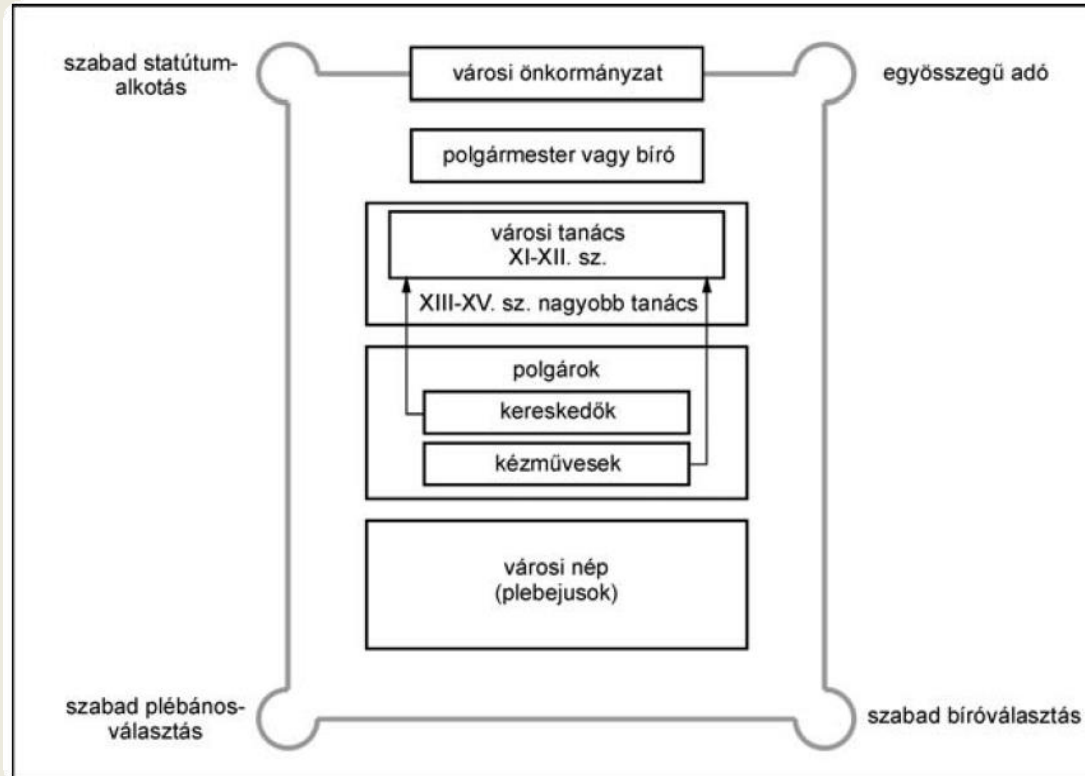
szabad statútumalkotás

városi önkormányzat

egyösszegű adó

polgármester vagy bíró

városi tanács
XI-XII. sz.

XIII-XV. sz. nagyobb tanács

polgárok

kereskedők

kézművesek

városi nép
(plebejusok)

szabad plébánosválasztás

szabad bíróválasztás